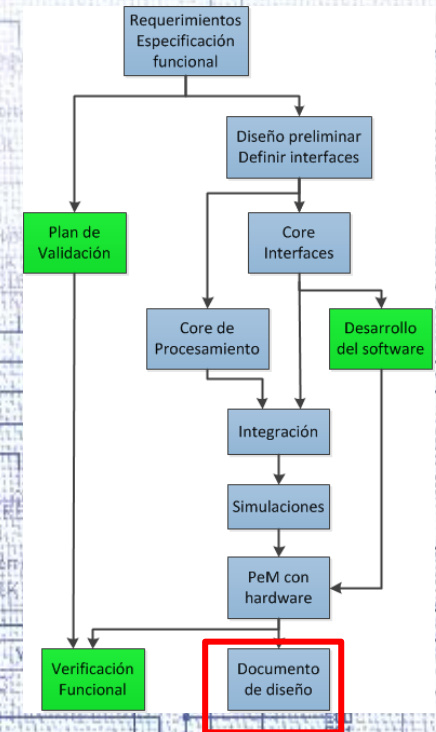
Requerimientos
Especificación funcional

Diseño preliminar
Definir interfaces

Plan de Validación

Core Interfaces

Core de Procesamiento

Desarrollo del software

Integración

Simulaciones

PeM con hardware

Verificación Funcional

Documento de diseño